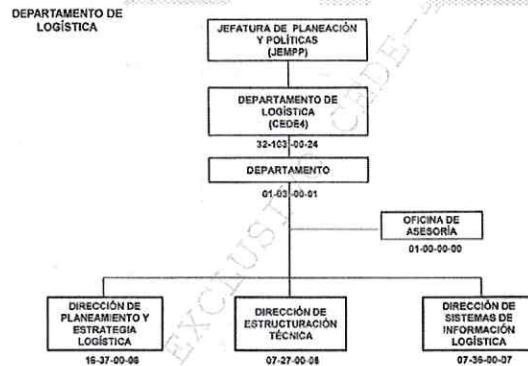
DEPARTAMENTO DE LOGÍSTICA

JEFATURA DE PLANEACIÓN Y POLÍTICAS (JEMPP)

DEPARTAMENTO DE LOGÍSTICA (CEDE4)

32-103-00-24

DEPARTAMENTO

01-03-00-01

OFICINA DE ASESORÍA

01-00-00-00

DIRECCIÓN DE PLANEAMIENTO Y ESTRATEGIA LOGÍSTICA

16-37-00-06

DIRECCIÓN DE ESTRUCTURACIÓN TÉCNICA

07-27-00-08

DIRECCIÓN DE SISTEMAS DE INFORMACIÓN LOGÍSTICA

07-36-00-07

EXCLUSIVO CEDE